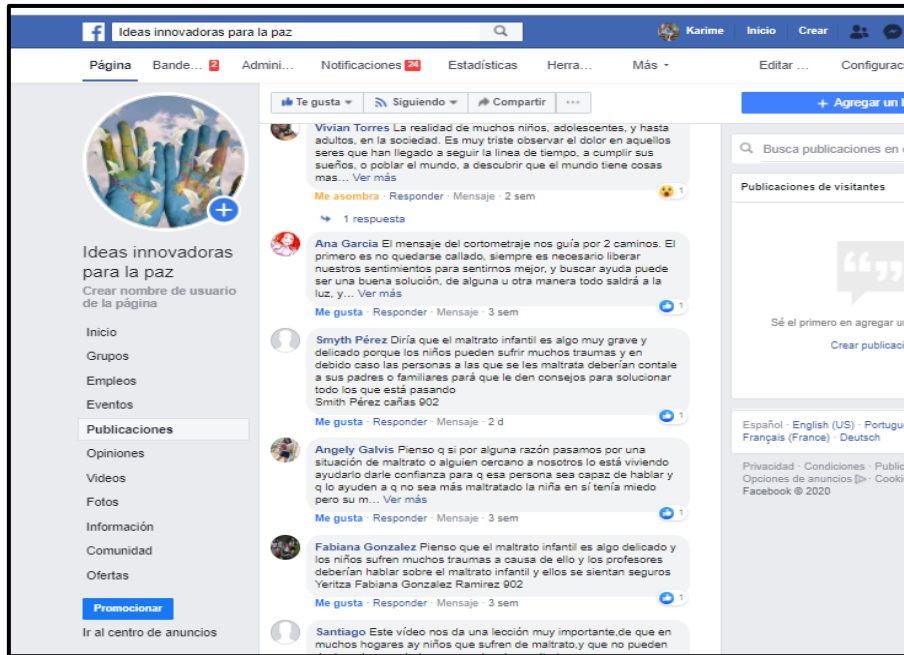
Ideas innovadoras para la paz

Karime Inicio Crear

Página Bande... 2 Admini... Notificaciones 24 Estadísticas Herra... Más Editar ... Configuraci

Te gusta Siguiendo Compartir ...

+ Agregar un

Ideas innovadoras para la paz

Crear nombre de usuario de la página

Inicio
Grupos
Empleos
Eventos
Publicaciones
Opiniones
Videos
Fotos
Información
Comunidad
Ofertas

Promocionar

Ir al centro de anuncios

Vivian Torres La realidad de muchos niños, adolescentes, y hasta adultos, en la sociedad. Es muy triste observar el dolor en aquellos seres que han llegado a seguir la linea de tiempo, a cumplir sus sueños, o poblar el mundo, a descubrir que el mundo tiene cosas mas... Ver más

Me asombra · Responder · Mensaje · 2 sem 1

1 respuesta

Ana Garcia El mensaje del cortometraje nos guía por 2 caminos. El primero es no quedarse callado, siempre es necesario liberar nuestros sentimientos para sentirnos mejor, y buscar ayuda puede ser una buena solución, de alguna u otra manera todo saldrá a la luz, y... Ver más

Me gusta · Responder · Mensaje · 3 sem 1

Smyth Pérez Diría que el maltrato infantil es algo muy grave y delicado porque los niños pueden sufrir muchos traumas y en debido caso las personas a las que se les maltrata deberían contale a sus padres o familiares pará que le den consejos para solucionar todo los que está pasando
Smith Pérez cañas 902

Me gusta · Responder · Mensaje · 2 d 1

Angely Galvis Pienso q si por alguna razón pasamos por una situación de maltrato o alguien cercano a nosotros lo está viviendo ayudarlo darle confianza para q esa persona sea capaz de hablar y q lo ayuden a q no sea más maltratado la niña en sí tenía miedo pero su m... Ver más

Me gusta · Responder · Mensaje · 3 sem 1

Fabiana Gonzalez Pienso que el maltrato infantil es algo delicado y los niños sufren muchos traumas a causa de ello y los profesores deberían hablar sobre el maltrato infantil y ellos se sientan seguros
Yeritza Fabiana Gonzalez Ramirez 902

Me gusta · Responder · Mensaje · 3 sem 1

Santiago Este vídeo nos da una lección muy importante,de que en muchos hogares ay niños que sufren de maltrato,y que no pueden

Busca publicaciones en

Publicaciones de visitantes

Sé el primero en agregar u

Crear publicaci

Español · English (US) · Portugu
Français (France) · Deutsch

Privacidad · Condiciones · Public
Opciones de anuncios · Cooki
Facebook © 2020